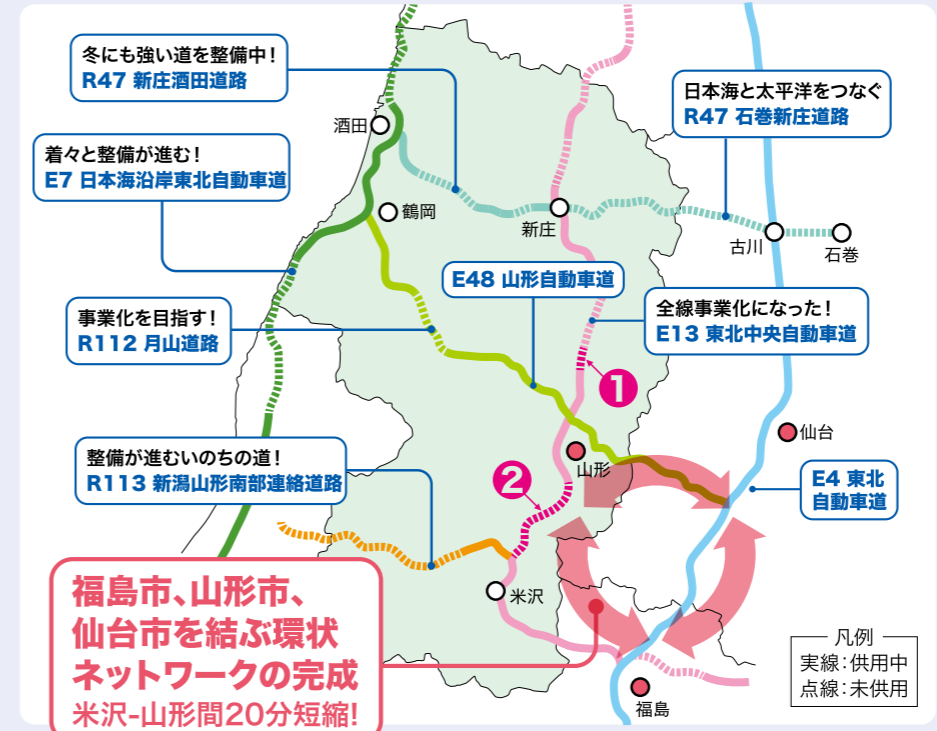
冬にも強い道を整備中！
R47 新庄酒田道路

着々と整備が進む！
E7 日本海沿岸東北自動車道

日本海と太平洋をつなぐ
R47 石巻新庄道路

酒田

鶴岡

新庄

古川

石巻

E48 山形自動車道

事業化を目指す！
R112 月山道路

全線事業化になった！
E13 東北中央自動車道

1

仙台

山形

2

整備が進むいのちの道！
R113 新潟山形南部連絡道路

E4 東北自動車道

米沢

福島市、山形市、仙台市を結ぶ環状ネットワークの完成
米沢-山形間20分短縮！

凡例
実線：供用中
点線：未供用

福島